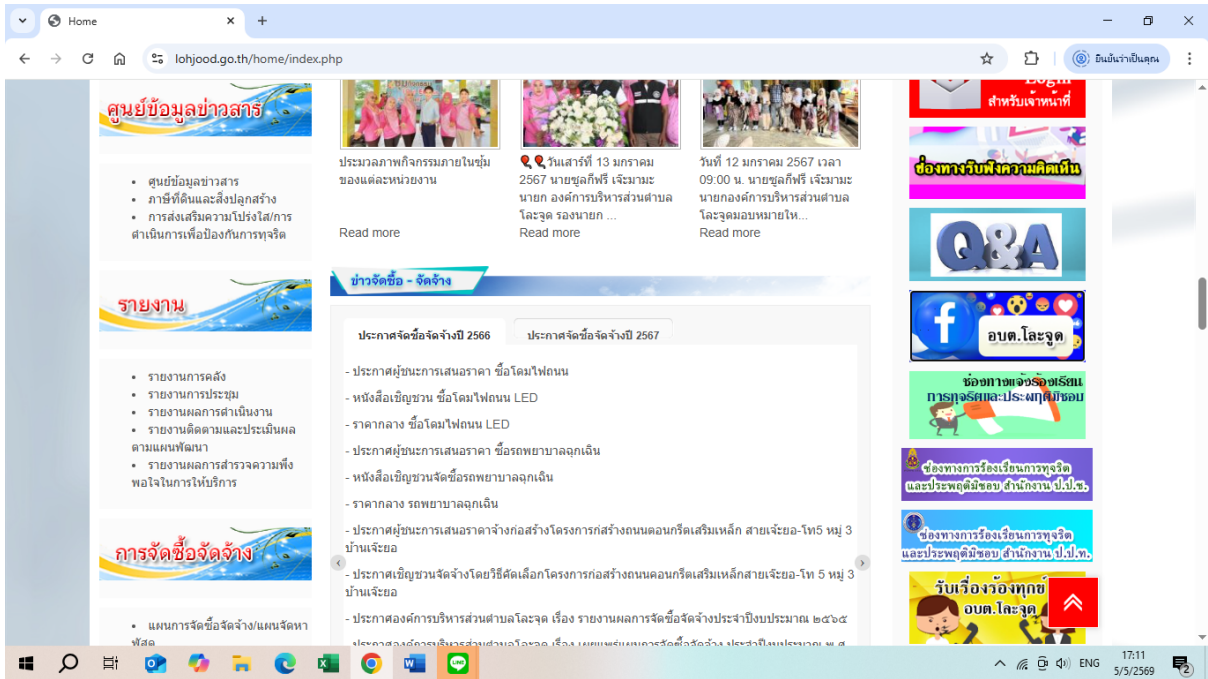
Home

lohjood.go.th/home/index.php

ยืนยันว่าเป็นคุณ

ศูนย์ข้อมูลข่าวสาร

- ศูนย์ข้อมูลข่าวสาร
- ภาษีที่ดินและสิ่งปลูกสร้าง
- การส่งเสริมความโปร่งใส/การดำเนินการเพื่อป้องกันการทุจริต

ประมวลภาพกิจกรรมภายในชุ่มของแต่ละหน่วยงาน

Read more

วันเสาร์ที่ 13 มกราคม 2567 นายซูลกิฟรี เจ๊ะมามะ นายก องค์การบริหารส่วนตำบลโละจูด รองนายก ...

Read more

วันที่ 12 มกราคม 2567 เวลา 09:00 น. นายซูลกิฟรี เจ๊ะมามะ นายกองค์การบริหารส่วนตำบลโละจูดมอบหมายให...

Read more

Login สำหรับเจ้าหน้าที่

ช่องทางรับฟังความคิดเห็น

Q&A

อบต.โละจูด

ช่องทางแจ้งร้องเรียนการทุจริตและประพฤติมิชอบ

ช่องทางการร้องเรียนการทุจริตและประพฤติมิชอบ สำนักงาน ป.ป.ช.

ช่องทางการร้องเรียนการทุจริตและประพฤติมิชอบ สำนักงาน ป.ป.ท.

รับเรื่องร้องทุกข์ อบต.โละจูด

รายงาน

- รายงานการคลัง
- รายงานการประชุม
- รายงานผลการดำเนินงาน
- รายงานติดตามและประเมินผลตามแผนพัฒนา
- รายงานผลการสำรวจความพึงพอใจในการให้บริการ

การจัดซื้อจัดจ้าง

- แผนการจัดซื้อจัดจ้าง/แผนจัดหาพัสดุ

ข่าวจัดซื้อ - จัดจ้าง

ประกาศจัดซื้อจัดจ้างปี 2566 | ประกาศจัดซื้อจัดจ้างปี 2567

- ประกาศผู้ชนะการเสนอราคา ซื้อโคมไฟถนน
- หนังสือเชิญชวน ซื้อโคมไฟถนน LED
- ราคากลาง ซื้อโคมไฟถนน LED
- ประกาศผู้ชนะการเสนอราคา ซื้อรถพยาบาลฉุกเฉิน
- หนังสือเชิญชวนจัดซื้อรถพยาบาลฉุกเฉิน
- ราคากลาง รถพยาบาลฉุกเฉิน
- ประกาศผู้ชนะการเสนอราคาจ้างก่อสร้างโครงการก่สร้างถนนคอนกรีตเสริมเหล็ก สายเจ๊ะยอ-โท5 หมู่ 3 บ้านเจ๊ะยอ
- ประกาศเชิญชวนจัดจ้างโดยวิธีคัดเลือกโครงการก่อสร้างถนนคอนกรีตเสริมเหล็กสายเจ๊ะยอ-โท 5 หมู่ 3 บ้านเจ๊ะยอ
- ประกาศองค์การบริหารส่วนตำบลโละจูด เรื่อง รายงานผลการจัดซื้อจัดจ้างประจำปีงบประมาณ ๒๕๖๕
- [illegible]

ENG 17:11 5/5/2569